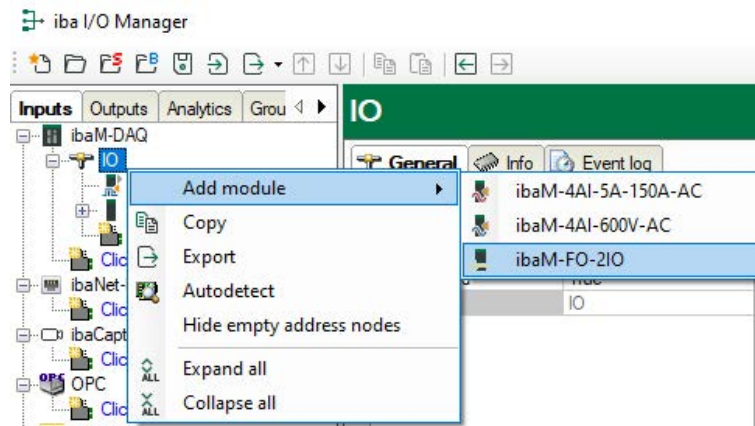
iba I/O Manager

Inputs | Outputs | Analytics | Grou

ibaM-DAQ
IO
Clic
ibaNet-
Clic
ibaCapt
Clic
OPC
Clic

IO

General | Info | Event log

Add module
Copy
Export
Autodetect
Hide empty address nodes
Expand all
Collapse all

ibaM-4AI-5A-150A-AC
ibaM-4AI-600V-AC
ibaM-FO-2IO

True
IO